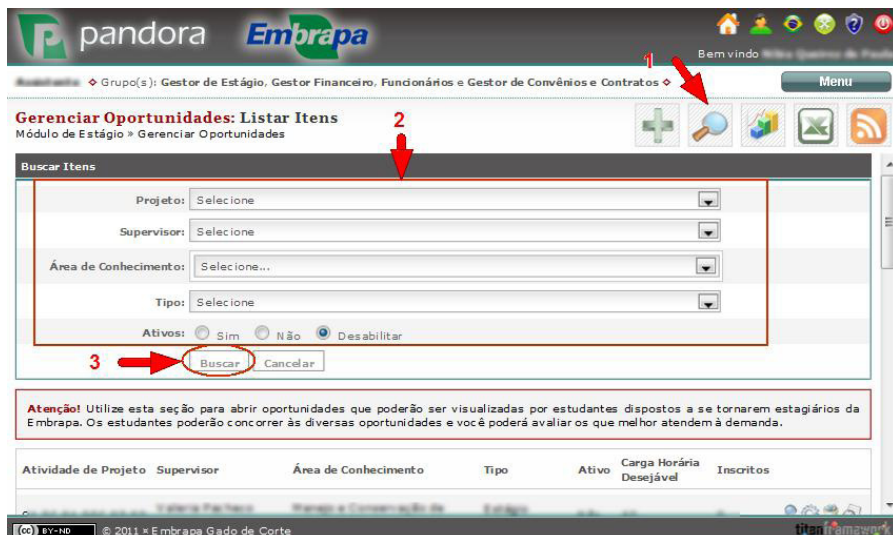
pandora Embrapa

Bem vindo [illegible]

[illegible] ◆ Grupo(s): Gestor de Estágio, Gestor Financeiro, Funcionários e Gestor de Convênios e Contratos ◆

Menu

1

Gerenciar Oportunidades: Listar Itens
Módulo de Estágio » Gerenciar Oportunidades

2

Buscar Itens

Projeto: Selecione

Supervisor: Selecione

Área de Conhecimento: Selecione...

Tipo: Selecione

Ativos: Sim Não Desabilitar

3

Buscar Cancelar

Atenção! Utilize esta seção para abrir oportunidades que poderão ser visualizadas por estudantes dispostos a se tornarem estagiários da Embrapa. Os estudantes poderão concorrer às diversas oportunidades e você poderá avaliar os que melhor atendem à demanda.

| Atividade de Projeto | Supervisor | Área de Conhecimento | Tipo | Ativo | Carga Horária Desejável | Inscritos |
|---|---|---|---|---|---|---|
| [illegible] | Valeria Pacheco | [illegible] | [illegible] | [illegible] | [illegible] | |

BY-ND © 2011 » Embrapa Gado de Corte

titan framework